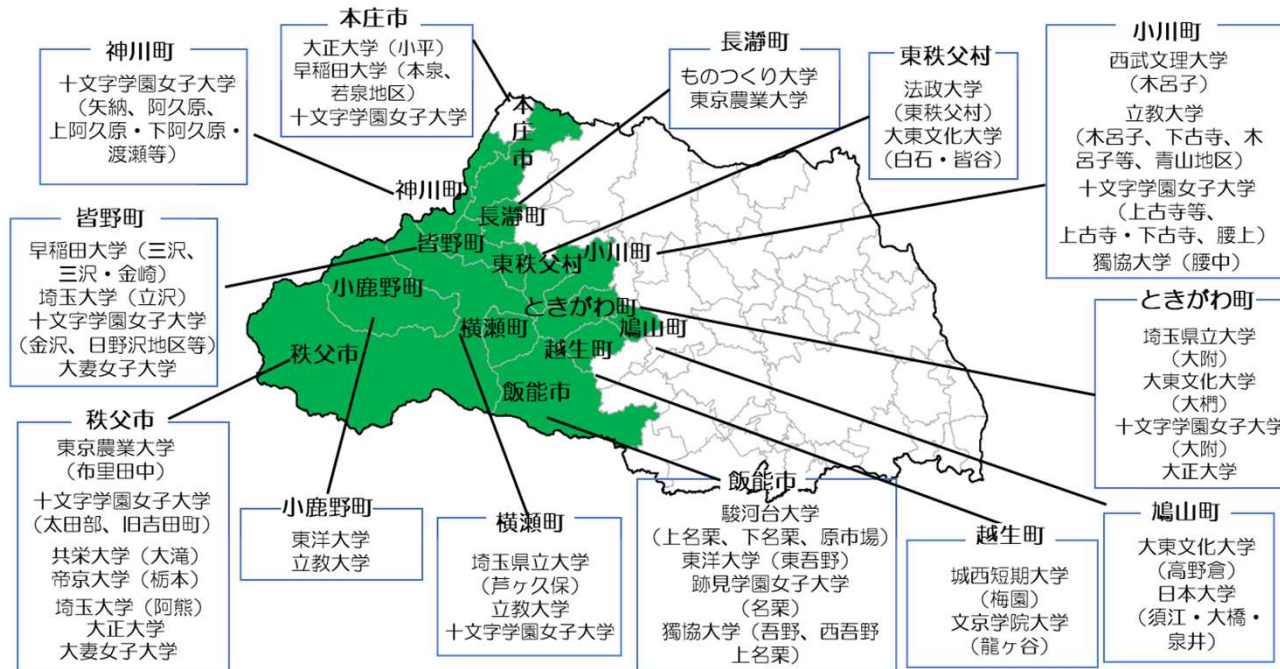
本庄市
大正大学（小平）
早稲田大学（本泉、若泉地区）
十文字学園女子大学

神川町
十文字学園女子大学
（矢納、阿久原、上阿久原・下阿久原・渡瀬等）

長瀞町
ものつくり大学
東京農業大学

東秩父村
法政大学
（東秩父村）
大東文化大学
（白石・皆谷）

小川町
西武文理大学
（木呂子）
立教大学
（木呂子、下古寺、木呂子等、青山地区）
十文字学園女子大学
（上古寺等、上古寺・下古寺、腰上）
獨協大学（腰中）

皆野町
早稲田大学（三沢、三沢・金崎）
埼玉大学（立沢）
十文字学園女子大学
（金沢、日野沢地区等）
大妻女子大学

本庄市
神川町
長瀞町
皆野町
東秩父村
小川町
小鹿野町
ときがわ町
横瀬町
嵐山町
秩父市
越生町
飯能市

ときがわ町
埼玉県立大学
（大附）
大東文化大学
（大椚）
十文字学園女子大学
（大附）
大正大学

秩父市
東京農業大学
（布里田中）
十文字学園女子大学
（太田部、旧吉田町）
共栄大学（大滝）
帝京大学（栃本）
埼玉大学（阿熊）
大正大学
大妻女子大学

小鹿野町
東洋大学
立教大学

横瀬町
埼玉県立大学
（芦ヶ久保）
立教大学
十文字学園女子大学

飯能市
駿河台大学
（上名栗、下名栗、原市場）
東洋大学（東吾野）
跡見学園女子大学
（名栗）
獨協大学（吾野、西吾野、上名栗）

越生町
城西短期大学
（梅園）
文京学院大学
（龍ヶ谷）

嵐山町
大東文化大学
（高野倉）
日本大学
（須江・大橋・泉井）